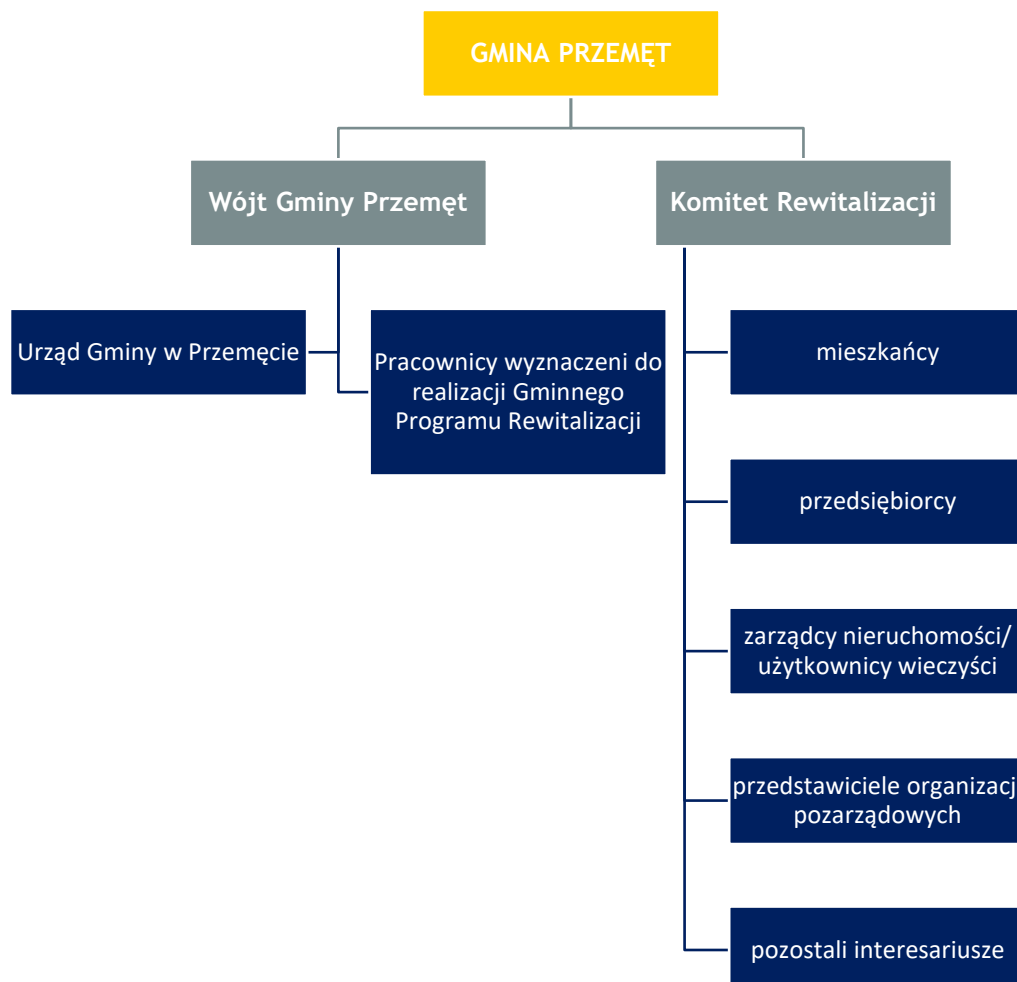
GMINA PRZEMĘT

Wójt Gminy Przemęt

Komitet Rewitalizacji

Urząd Gminy w Przemęcie

Pracownicy wyznaczeni do realizacji Gminnego Programu Rewitalizacji

mieszkańcy

przedsiębiorcy

zarządcy nieruchomości/ użytkownicy wieczyści

przedstawiciele organizacji pozarządowych

pozostali interesariusze